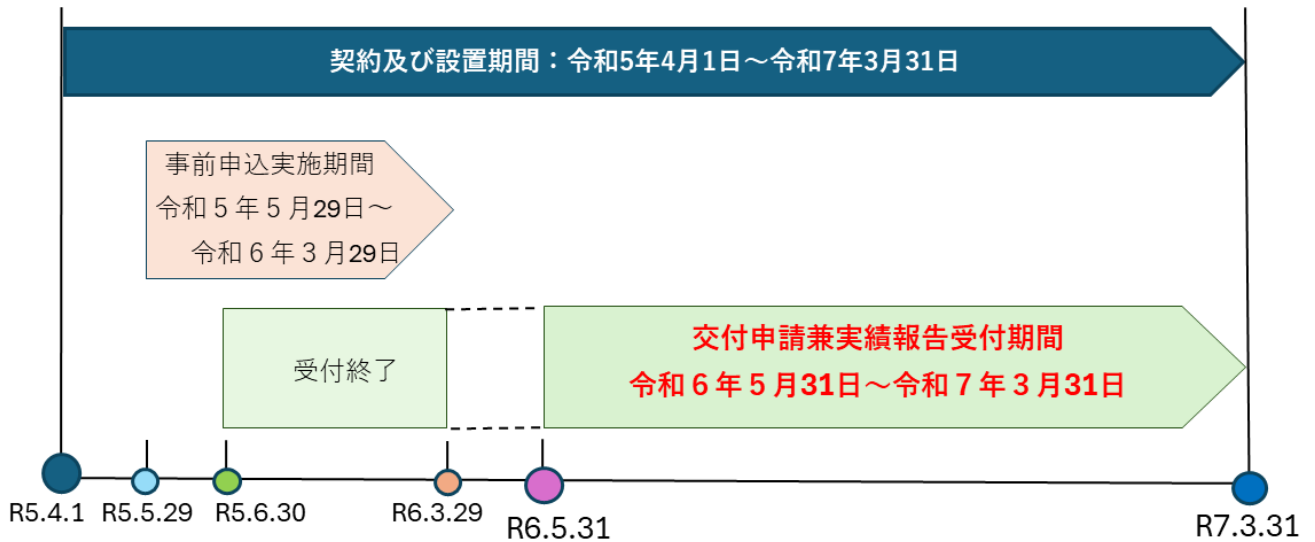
契約及び設置期間：令和5年4月1日～令和7年3月31日

事前申込実施期間
令和５年５月29日～
令和６年３月29日

受付終了

交付申請兼実績報告受付期間
令和６年５月31日～令和７年３月31日

R5.4.1
R5.5.29
R5.6.30
R6.3.29
R6.5.31
R7.3.31